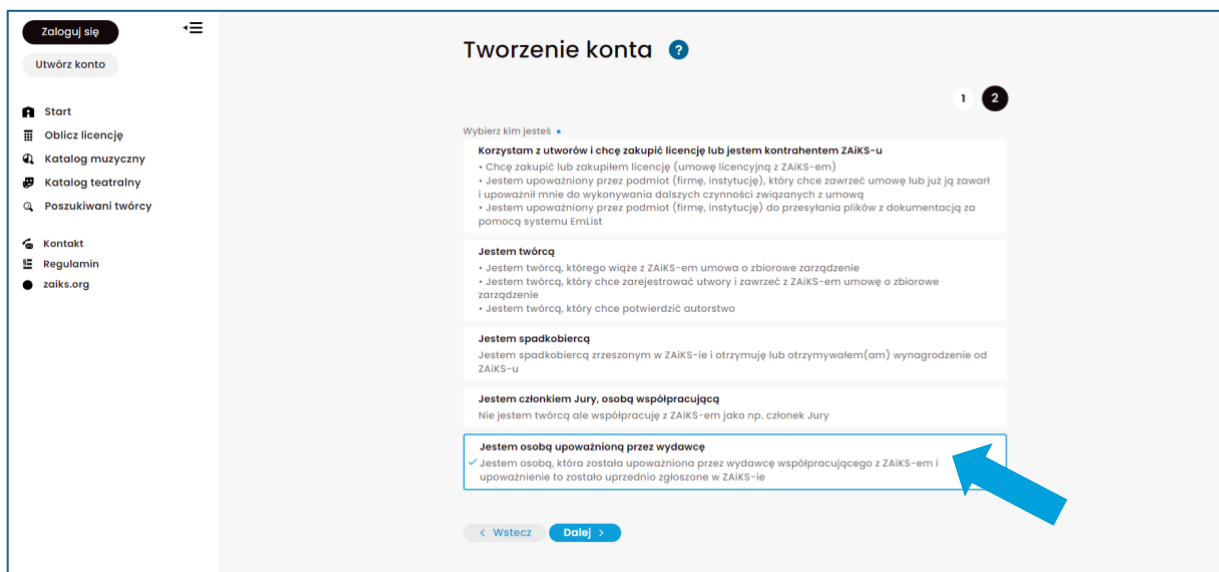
Zaloguj się

Utwórz konto

Start
Oblicz licencję
Katalog muzyczny
Katalog teatralny
Poszukiwani twórcy

Kontakt
Regulamin
zaiks.org

Tworzenie konta ?

1 2

Wybierz kim jesteś •

Korzystam z utworów i chcę zakupić licencję lub jestem kontrahentem ZAiKS-u
• Chcę zakupić lub zakupiłem licencję (umowę licencyjną z ZAiKS-em)
• Jestem upoważniony przez podmiot (firmę, instytucję), który chce zawrzeć umowę lub już ją zawarł i upoważnił mnie do wykonywania dalszych czynności związanych z umową
• Jestem upoważniony przez podmiot (firmę, instytucję) do przesyłania plików z dokumentacją za pomocą systemu EmList

Jestem twórcą
• Jestem twórcą, którego wiąże z ZAiKS-em umowa o zbiorowe zarządzenie
• Jestem twórcą, który chce zarejestrować utwory i zawrzeć z ZAiKS-em umowę o zbiorowe zarządzenie
• Jestem twórcą, który chce potwierdzić autorstwo

Jestem spadkobiercą
Jestem spadkobiercą zrzeszonym w ZAiKS-ie i otrzymuję lub otrzymywałem(am) wynagrodzenie od ZAiKS-u

Jestem członkiem Jury, osobą współpracującą
Nie jestem twórcą ale współpracuję z ZAiKS-em jako np. członek Jury

Jestem osobą upoważnioną przez wydawcę
✓ Jestem osobą, która została upoważniona przez wydawcę współpracującego z ZAiKS-em i upoważnienie to zostało uprzednio zgłoszone w ZAiKS-ie

< Wstecz   Dalej >